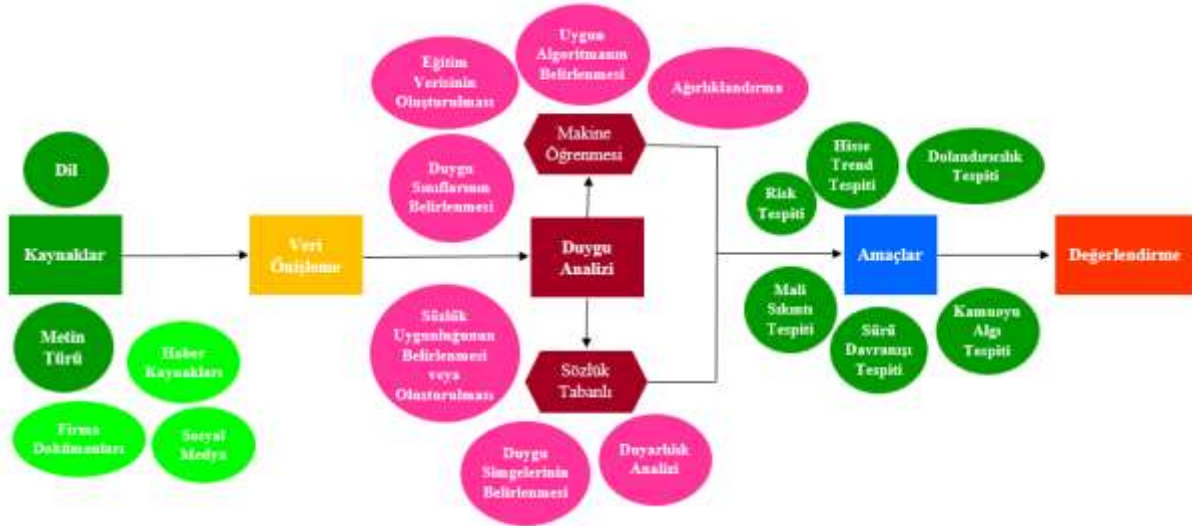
Dil

Kaynaklar

Metin Türü

Haber Kaynakları

Firma Dokümanları

Sosyal Medya

Veri Önişleme

Eğitim Verisinin Oluşturulması

Uygun Algoritmanın Belirlenmesi

Ağırlıklandırma

Makine Öğrenmesi

Duygu Sınıflarının Belirlenmesi

Duygu Analizi

Sözlük Uygunluğunun Belirlenmesi veya Oluşturulması

Sözlük Tabanlı

Duygu Simgelerinin Belirlenmesi

Duyarlılık Analizi

Hisse Trend Tespiti

Dolandırıcılık Tespiti

Risk Tespiti

Amaçlar

Değerlendirme

Mali Sıkıntı Tespiti

Sürü Davranışı Tespiti

Kamuoyu Algı Tespiti